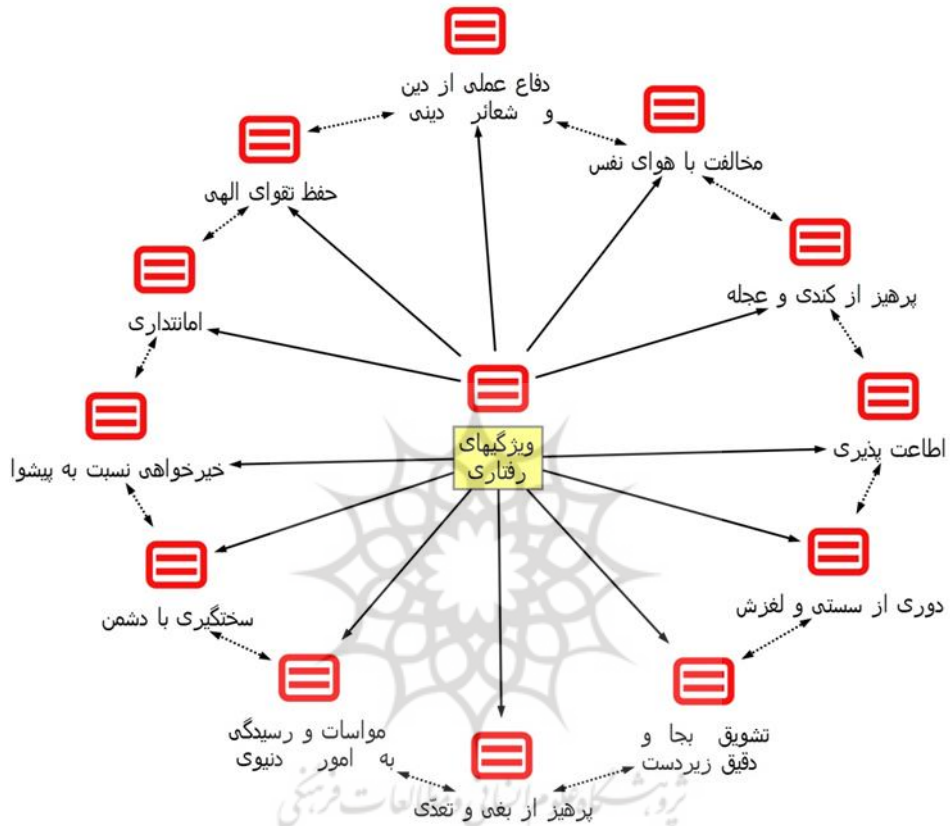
دفاع عملی از دین و شعائر دینی

مخالفت با هوای نفس

حفظ تقوای الهی

پرهیز از کندی و عجله

امانتداری

ویژگیهای رفتاری

اطاعت پذیری

خیرخواهی نسبت به پیشوا

دوری از سستی و لغزش

سختگیری با دشمن

مواسات و رسیدگی به امور دنیوی

تشویق بجا و دقیق زیردست

پرهیز از بغی و تعدی

پژوهشگاه علوم انسانی و مطالعات فرهنگی